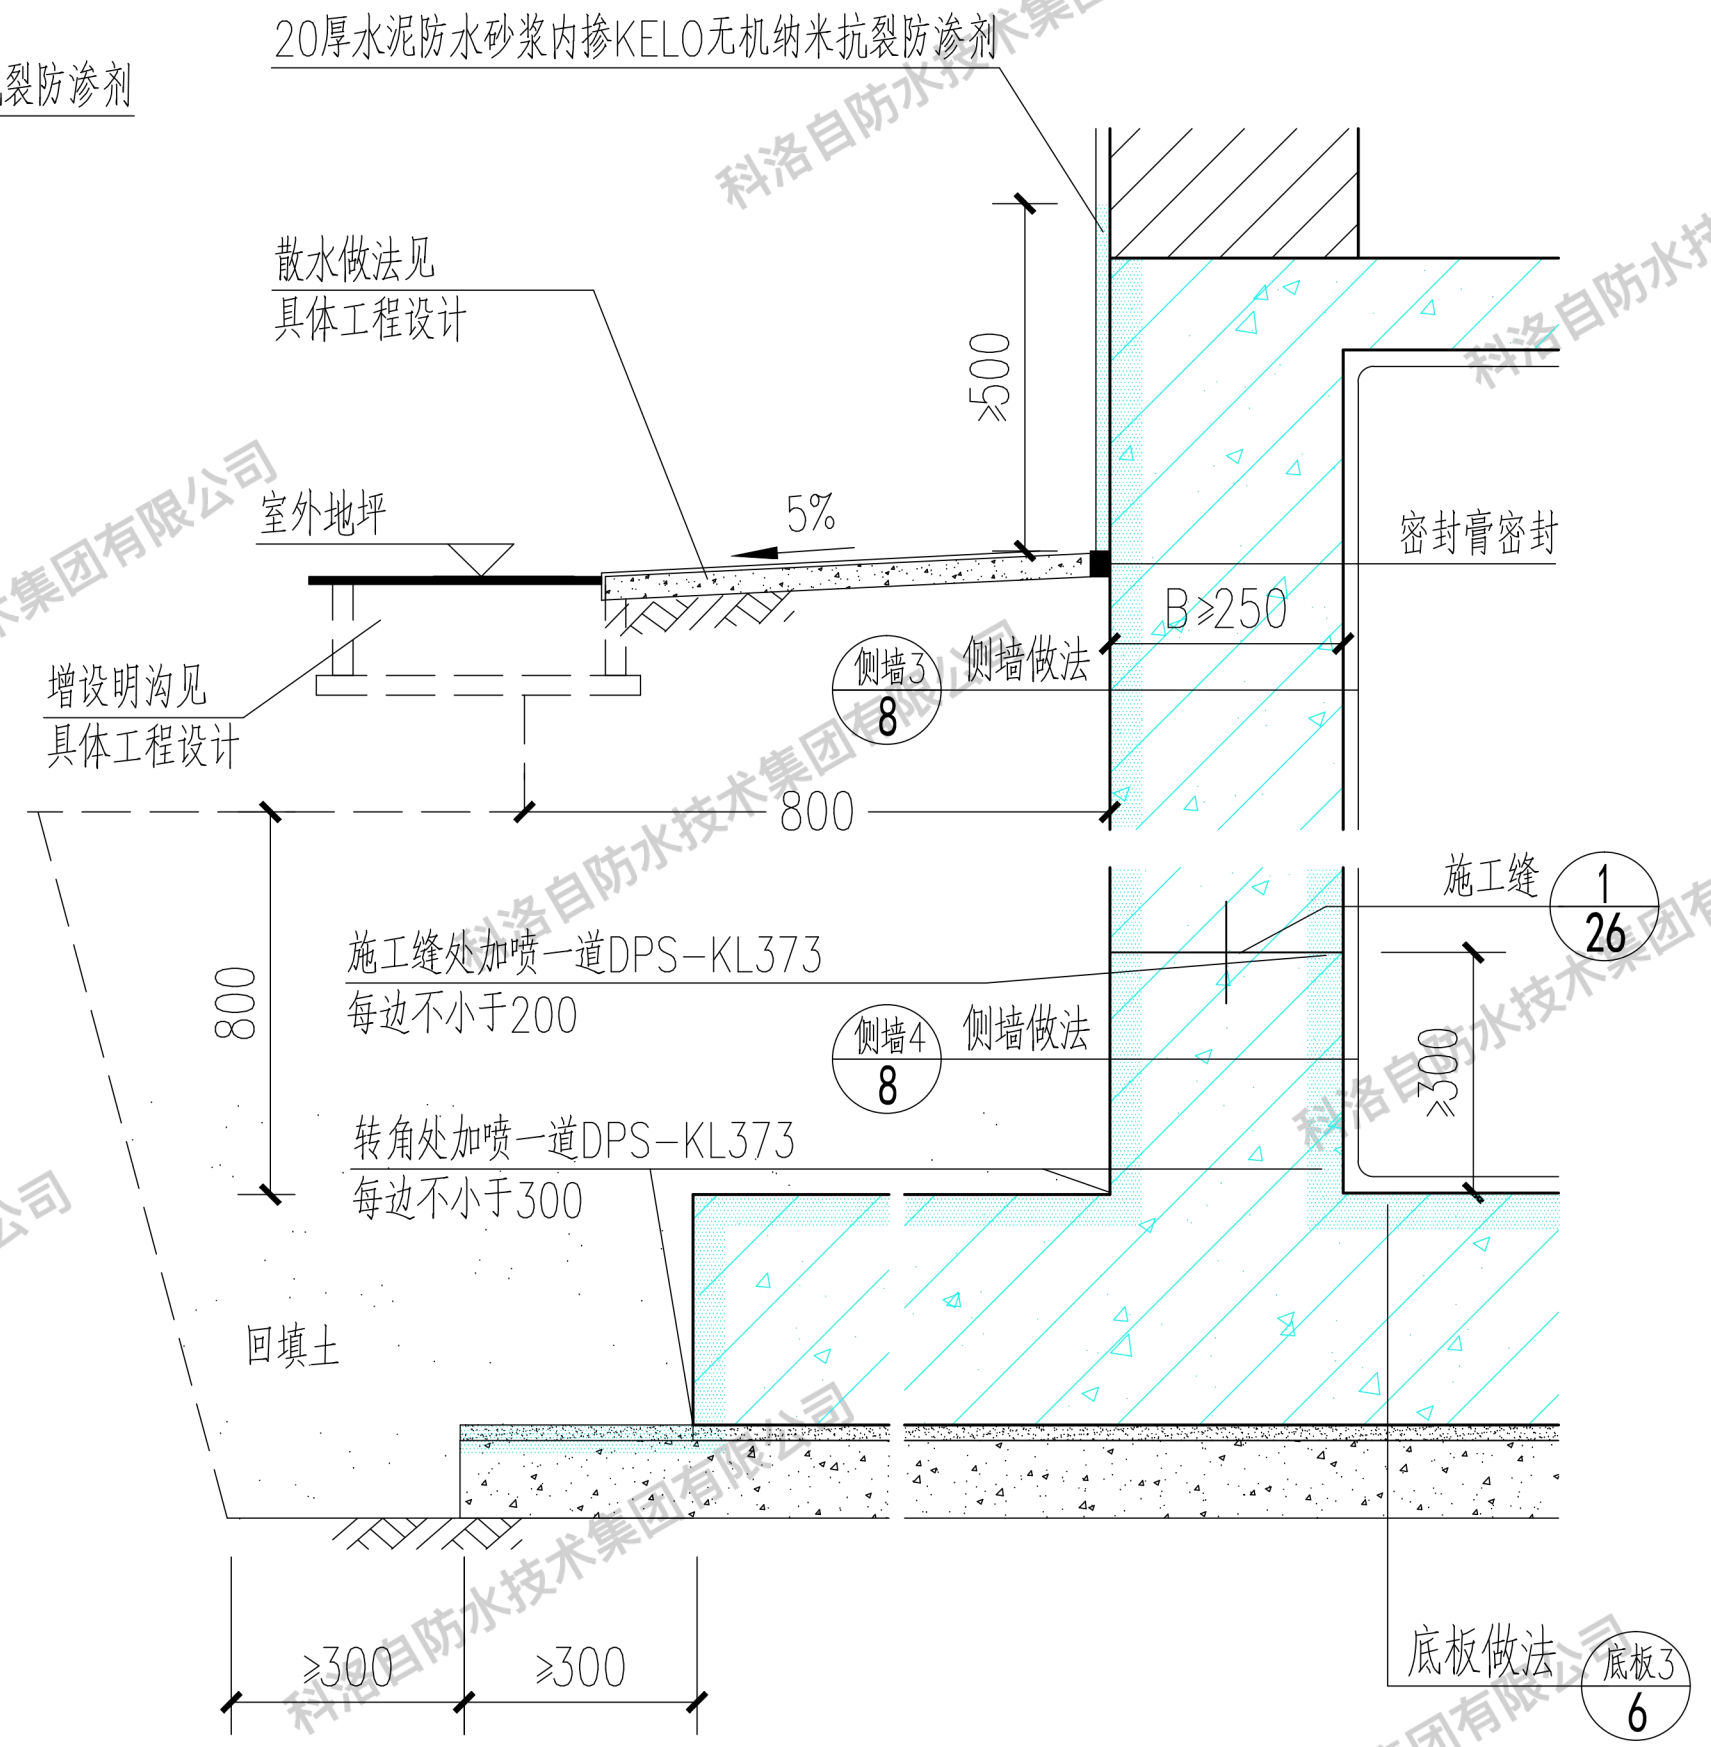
裂防渗剂

20厚水泥防水砂浆内掺KELO无机纳米抗裂防渗剂

科洛自防水技术集团有限公司

散水做法见
具体工程设计

≥500

室外地坪

5%

密封膏密封

B≥250

增设明沟见
具体工程设计

侧墙3
8

侧墙做法

800

800

施工缝

1
26

施工缝处加喷一道DPS-KL373
每边不小于200

侧墙4
8

侧墙做法

≥300

转角处加喷一道DPS-KL373
每边不小于300

回填土

底板做法

底板3
6

≥300

≥300